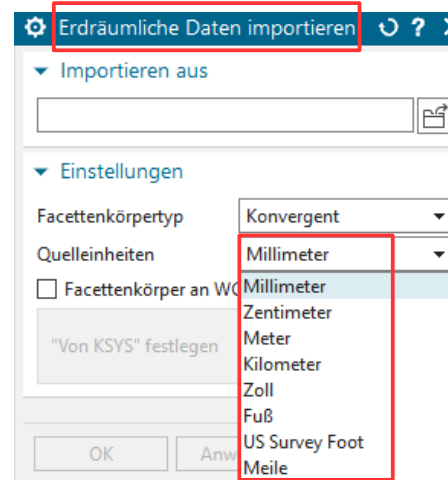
Erdräumliche Daten importieren

Importieren aus

Einstellungen

Facettenkörpertyp Konvergent

Quelleinheiten Millimeter

Facettenkörper an WC

"Von KSYS" festlegen

Millimeter
Zentimeter
Meter
Kilometer
Zoll
Fuß
US Survey Foot
Meile

OK

Anw